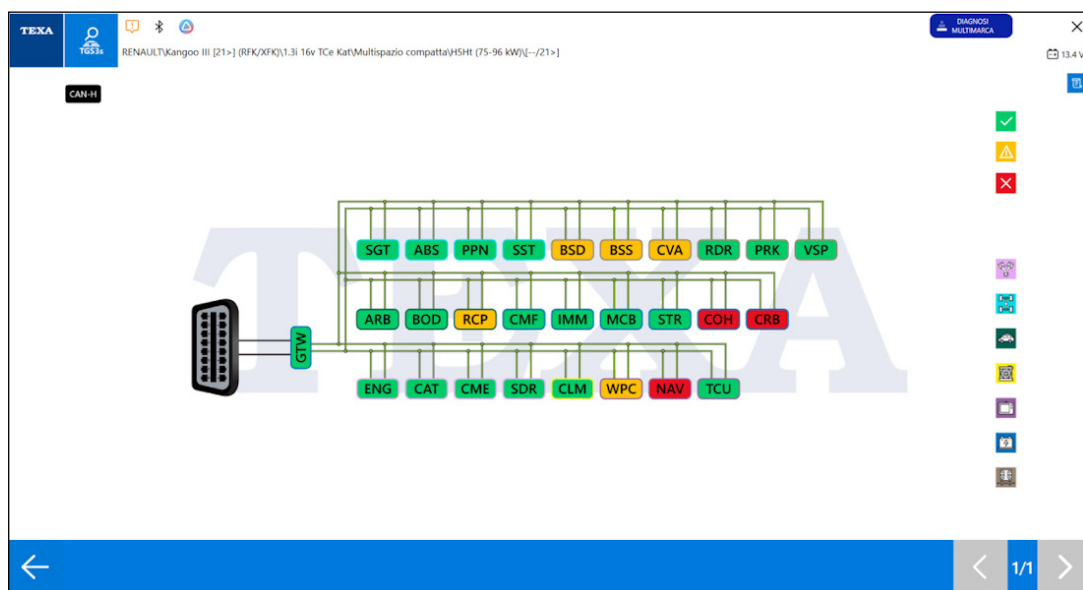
TEXA
TGS3s
RENAULT\Kangoo III [21>] (RFK/XFK)\1.3i 16v TCe Kat\Multispazio compatta\H5Ht (75-96 kW)\[--/21>]
DIAGNOSI MULTIMARCA
13.4 V
CAN-H

SGT ABS PPN SST BSD BSS CVA RDR PRK VSP
ARB BOD RCP CMF IMM MCB STR COH CRB
GTW
ENG CAT CME SDR CLM WPC NAV TCU

TEXA

1/1